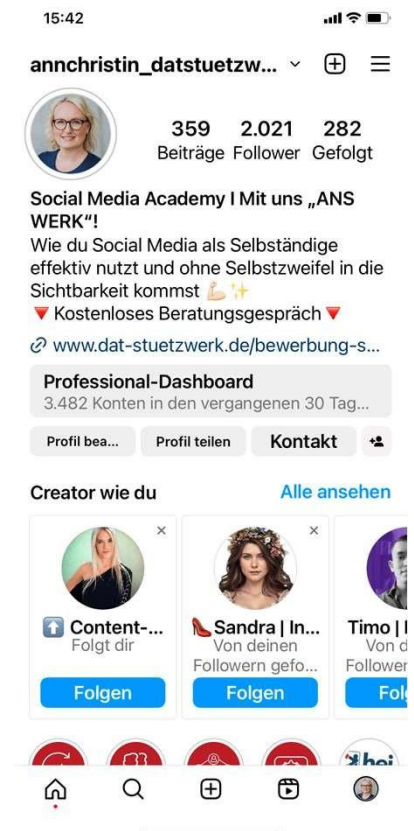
15:42

annchristin_datstuetzw... ⌄

359 Beiträge 2.021 Follower 282 Gefolgt

Social Media Academy I Mit uns „ANS WERK"!
Wie du Social Media als Selbständige effektiv nutzt und ohne Selbstzweifel in die Sichtbarkeit kommst 💪🏼✨
🔻 Kostenloses Beratungsgespräch 🔻
🔗 www.dat-stuetzwerk.de/bewerbung-s...

Professional-Dashboard
3.482 Konten in den vergangenen 30 Tag...

Profil bea... Profil teilen Kontakt

Creator wie du Alle ansehen

⬆️ Content-...
Folgt dir
Folgen

👠 Sandra | In...
Von deinen Followern gefo...
Folgen

Timo | I
Von d
Follower
Fol

bei